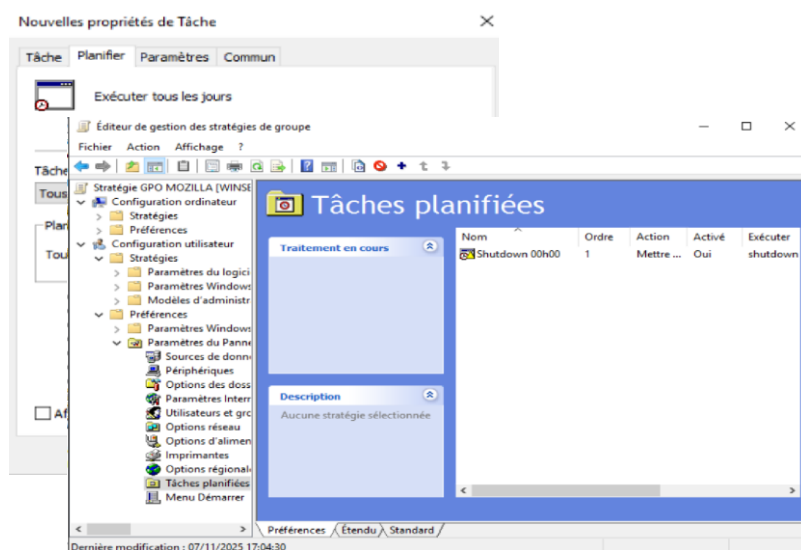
Nouvelles propriétés de Tâche

Tâche | Planifier | Paramètres | Commun

Exécuter tous les jours

Tâche

Tous

Plan

Tou

Af

Éditeur de gestion des stratégies de groupe

Fichier Action Affichage ?

Stratégie GPO MOZILLA [WINSE
Configuration ordinateur
Stratégies
Préférences
Configuration utilisateur
Stratégies
Paramètres du logici
Paramètres Windows
Modèles d'administr
Préférences
Paramètres Windows
Paramètres du Panne
Sources de donn
Périphériques
Options des doss
Paramètres Intern
Utilisateurs et gr
Options réseau
Options d'alimen
Imprimantes
Options régional
Tâches planifiées
Menu Démarrer

Tâches planifiées

Traitement en cours

Description

Aucune stratégie sélectionnée

| Nom | Ordre | Action | Activé | Exécuter |
|---|---|---|---|---|
| Shutdown 00h00 | 1 | Mettre ... | Oui | shutdown |

Préférences | Étendu | Standard

Dernière modification : 07/11/2025 17:04:30